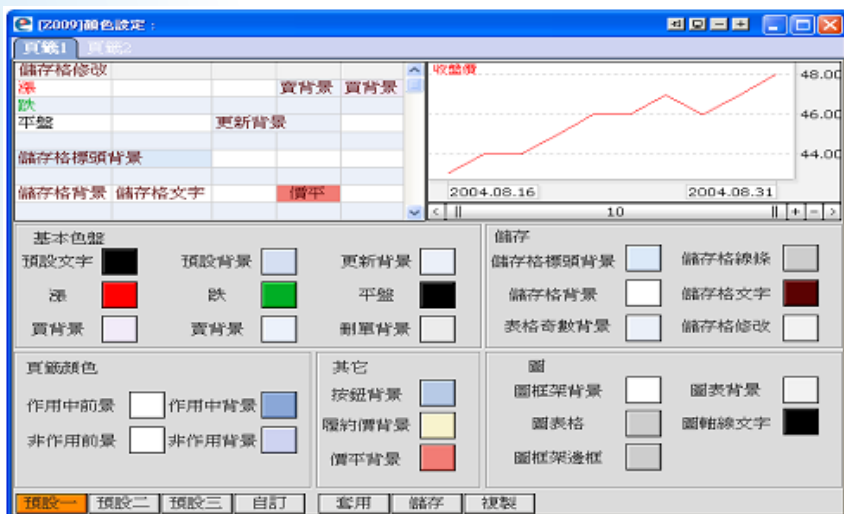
[Z009]顏色設定：

頁籤1　頁籤2

| 儲存格修改 | | | | |
|---|---|---|---|---|
| 漲 | | | 買背景 | 賣背景 |
| 跌 | | | | |
| 平盤 | | 更新背景 | | |
| 儲存格標頭背景 | | | | |
| 儲存格背景 | 儲存格文字 | | 價平 | |

收盤價
48.00
46.00
44.00
2004.08.16
2004.08.31
10

基本色盤
預設文字　預設背景　更新背景
漲　跌　平盤
買背景　賣背景　刪單背景

儲存
儲存格標頭背景　儲存格線條
儲存格背景　儲存格文字
表格奇數背景　儲存格修改

頁籤顏色
作用中前景　作用中背景
非作用前景　非作用背景

其它
按鈕背景
履約價背景
價平背景

圖
圖框架背景　圖表背景
圖表格　圖軸線文字
圖框架邊框

預設一　預設二　預設三　自訂　套用　儲存　複製